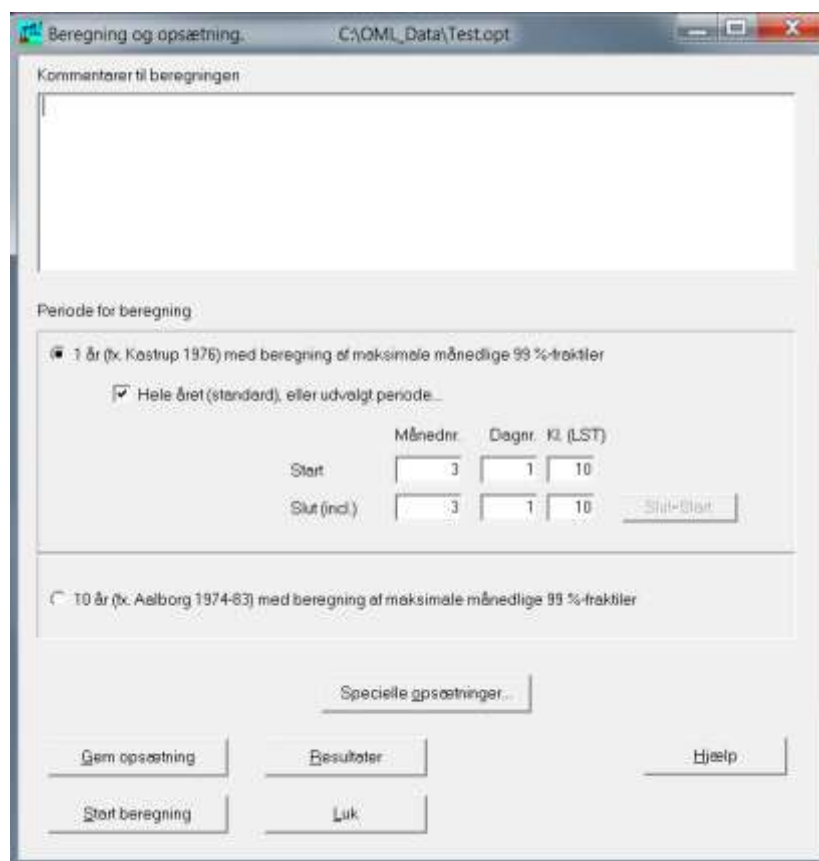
Beregning og opsætning. C:\OML_Data\Test.opt

Kommentarer til beregningen

Periode for beregning

1 år (fx. Kastrup 1976) med beregning af maksimale månedlige 99 %-fraktiler

Hele året (standard), eller udvalgt periode...

| | Månednr. | Dagnr. | Kl. (LST) |
|---|---|---|---|
| Start | 3 | 1 | 10 |
| Slut (incl.) | 3 | 1 | 10 |

Slut=Start

10 år (fx. Aalborg 1974-83) med beregning af maksimale månedlige 99 %-fraktiler

Specielle opsætninger...

Gem opsætning

Resultater

Hjælp

Start beregning

Luk